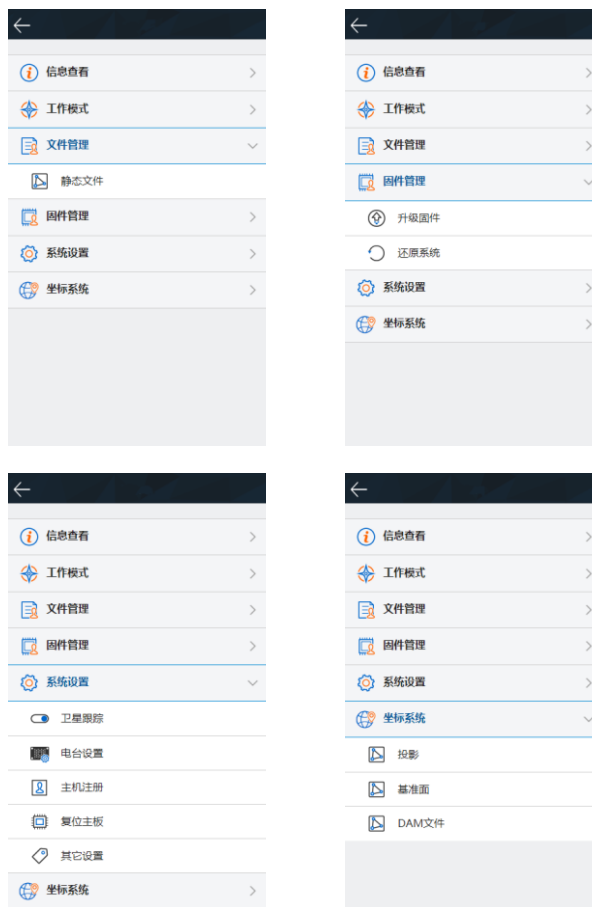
信息查看
工作模式
文件管理
静态文件
固件管理
系统设置
坐标系统

信息查看
工作模式
文件管理
固件管理
升级固件
还原系统
系统设置
坐标系统

信息查看
工作模式
文件管理
固件管理
系统设置
卫星跟踪
电台设置
主机注册
复位主板
其它设置
坐标系统

信息查看
工作模式
文件管理
固件管理
系统设置
坐标系统
投影
基准面
DAM文件